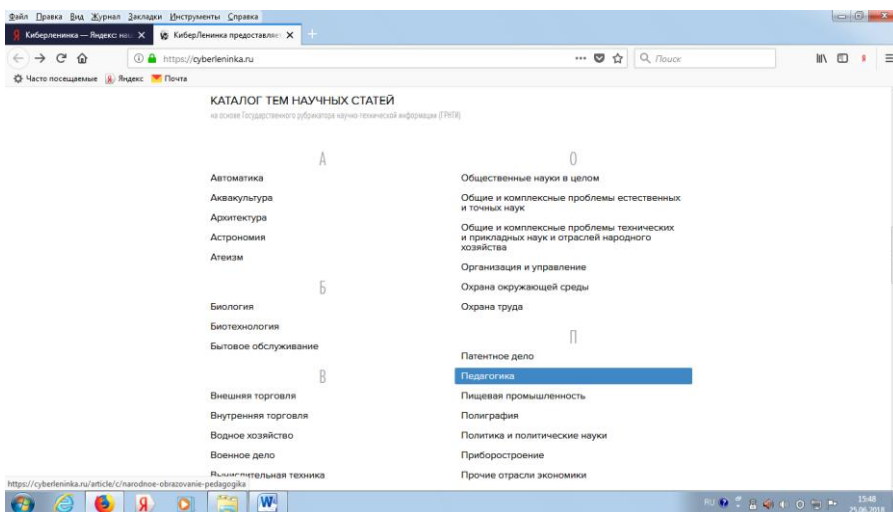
Файл Правка Вид Журнал Закладки Инструменты Справка

Киберленинка — Яндекс: на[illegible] ×
КиберЛенинка предоставляет ×
+

https://cyberleninka.ru
Поиск

Часто посещаемые Яндекс Почта

КАТАЛОГ ТЕМ НАУЧНЫХ СТАТЕЙ

на основе Государственного рубрикатора научно-технической информации (ГРНТИ)

А

Автоматика

Аквакультура

Архитектура

Астрономия

Атеизм

Б

Биология

Биотехнология

Бытовое обслуживание

В

Внешняя торговля

Внутренняя торговля

Водное хозяйство

Военное дело

Вычислительная техника

О

Общественные науки в целом

Общие и комплексные проблемы естественных и точных наук

Общие и комплексные проблемы технических и прикладных наук и отраслей народного хозяйства

Организация и управление

Охрана окружающей среды

Охрана труда

П

Патентное дело

Педагогика

Пищевая промышленность

Полиграфия

Политика и политические науки

Приборостроение

Прочие отрасли экономики

https://cyberleninka.ru/article/c/narodnoe-obrazovanie-pedagogika

RU 15:48 25.06.2018